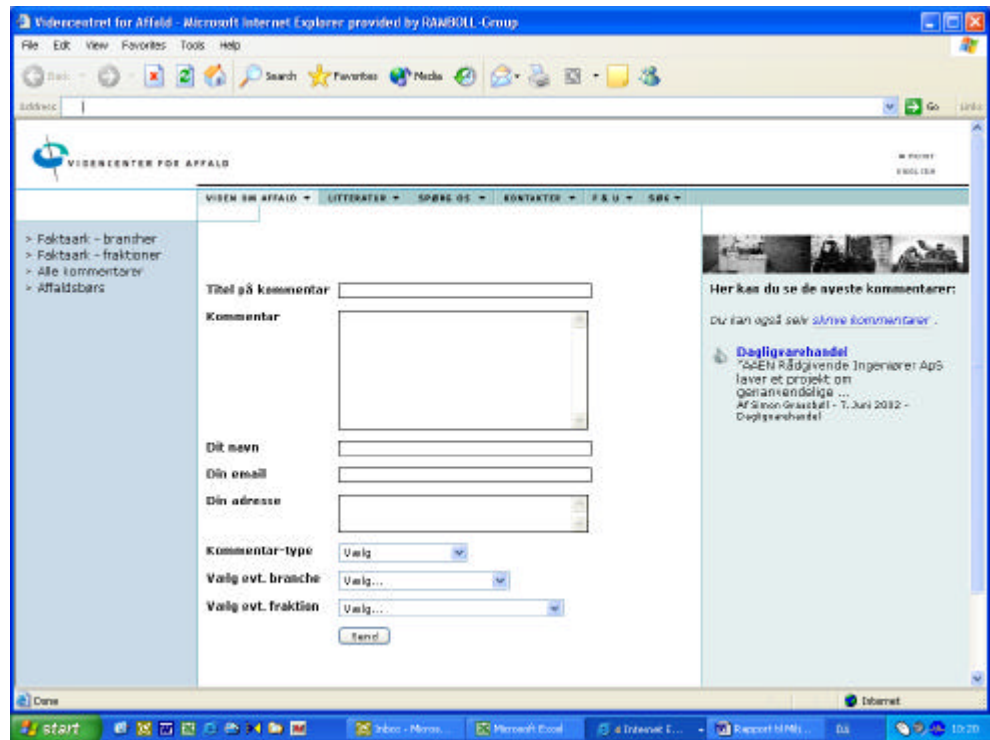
Videncentret for Affald - Microsoft Internet Explorer provided by RAMBØLL-Group

File Edit View Favorites Tools Help

Back Search Favorites Media

Address Go Links

VIDENCENTER FOR AFFALD

PRINT
ENGLISH

VIDEN OM AFFALD ▾ LITTERATUR ▾ SPØRG OS ▾ KONTAKTER ▾ F & U ▾ SØG ▾

> Faktaark - brancher
> Faktaark - fraktioner
> Alle kommentarer
> Affaldsbørs

Titel på kommentar

Kommentar

Dit navn

Din email

Din adresse

Kommentar-type Vælg

Vælg evt. branche Vælg...

Vælg evt. fraktion Vælg...

Send

Her kan du se de nyeste kommentarer:

Du kan også selv skrive kommentarer .

Dagligvarehandel
"AAEN Rådgivende Ingeniører ApS laver et projekt om genanvendelige ...
Af Simon Graasbøll - 7. Juni 2002 - Dagligvarehandel

Done

Internet

start

Inbox - Micros...

Microsoft Excel

4 Internet E...

Rapport til Mil...

DA

10:20